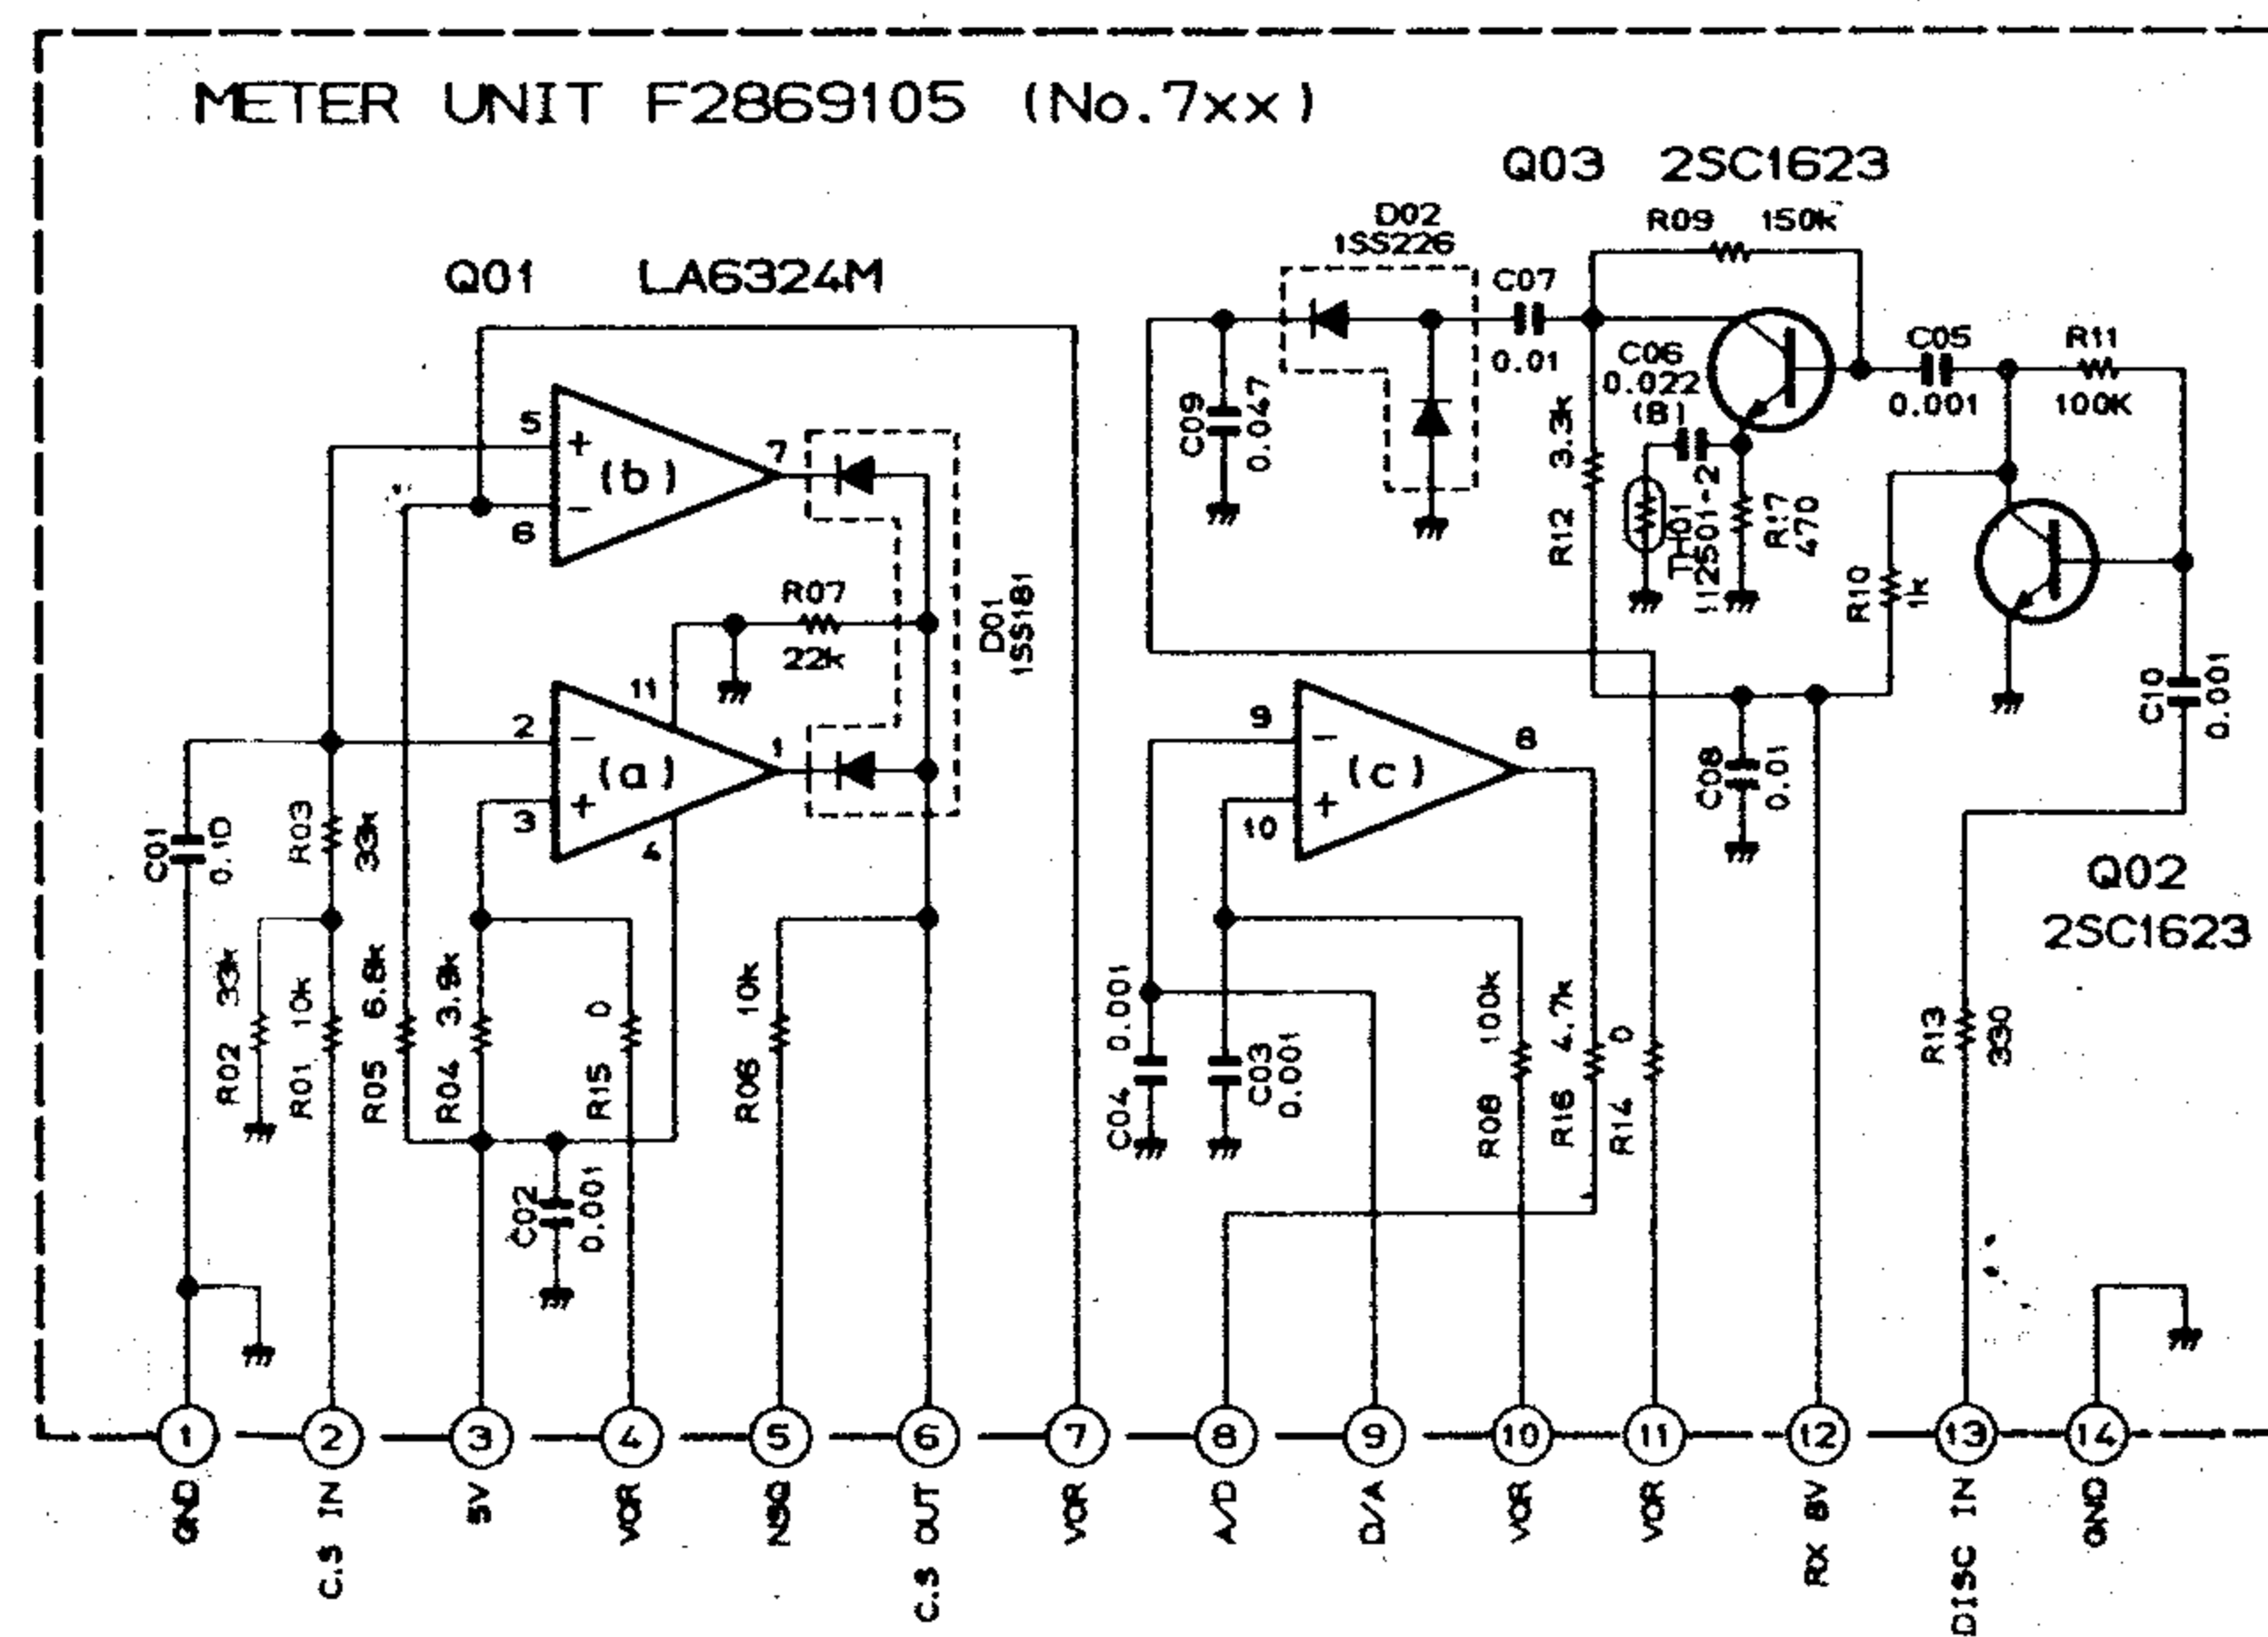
METER UNIT F2869105 (No.7xx)

Q03 2SC1623

Q01 LA6324M

D02 1SS226

R09 150k

C07 0.01

C06 0.022 (B)

C05 0.001

R11 100K

C09 0.047

R12 3.3k

TH01 112501-2

R17 470

R10 1k

5 + (b) 7
6 −

R07 22k

D01 1SS181

11

2 − (a) 1
3 + 4

9 − (c) 8
10 +

C08 0.01

C10 0.001

C01 0.1D

R03 33k

R02 33k

R01 10k

R05 6.8k

R04 3.9k

R15 0

C02 0.001

R06 10k

C04 0.001

C03 0.001

R08 100k

R16 4.7k

R14 0

Q02 2SC1623

R13 330

1 GND
2 C.S IN
3 5V
4 VOR
5 NSQ
6 C.S OUT
7 VOR
8 A/D
9 D/A
10 VOR
11 VOR
12 RX 8V
13 DISC IN
14 GND